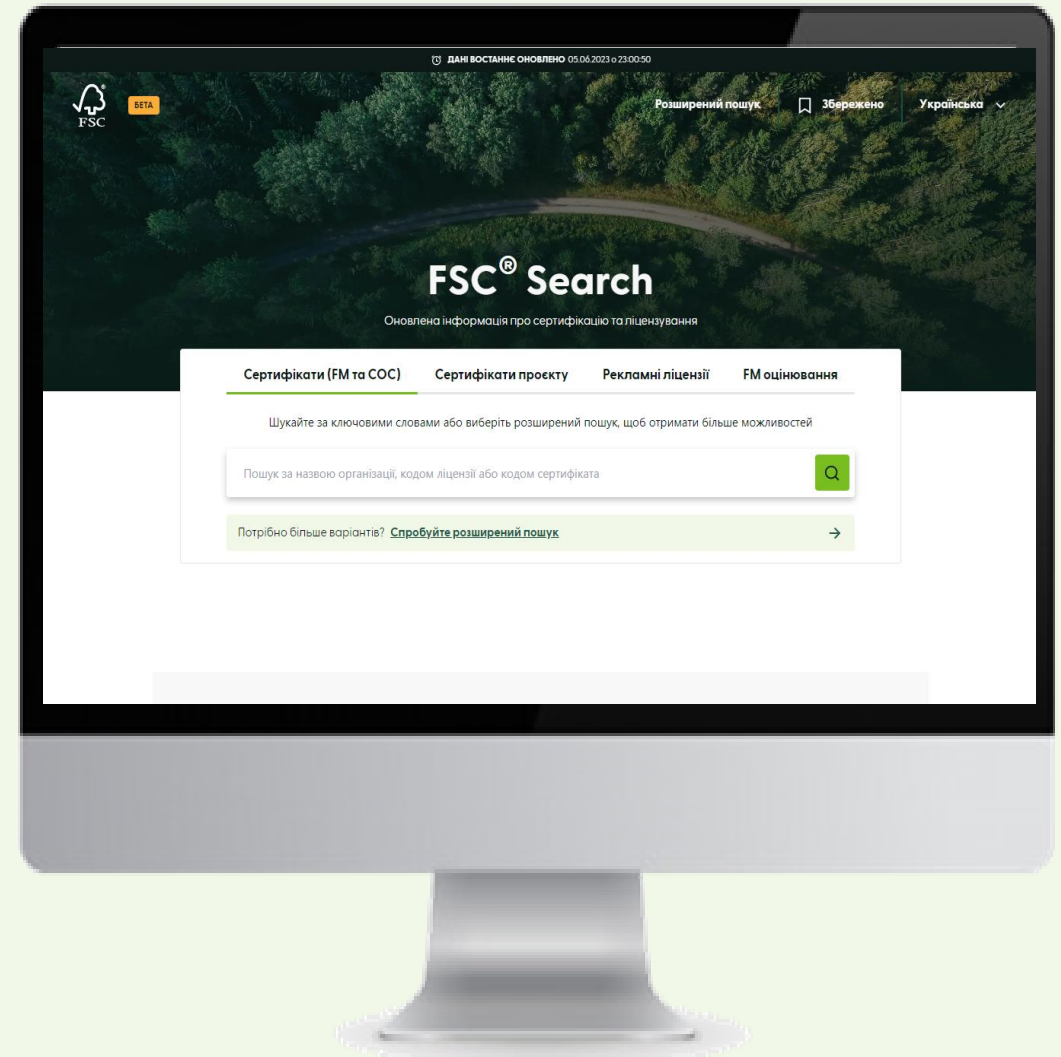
ДАНІ ВОСТАННЄ ОНОВЛЕНО 05.06.2023 о 23:00:50

FSC

БЕТА

Розширений пошук

Збережено

Українська

FSC® Search

Оновлена інформація про сертифікацію та ліцензування

Сертифікати (FM та COC)

Сертифікати проєкту

Рекламні ліцензії

FM оцінювання

Шукайте за ключовими словами або виберіть розширений пошук, щоб отримати більше можливостей

Пошук за назвою організації, кодом ліцензії або кодом сертифіката

Потрібно більше варіантів? Спробуйте розширений пошук